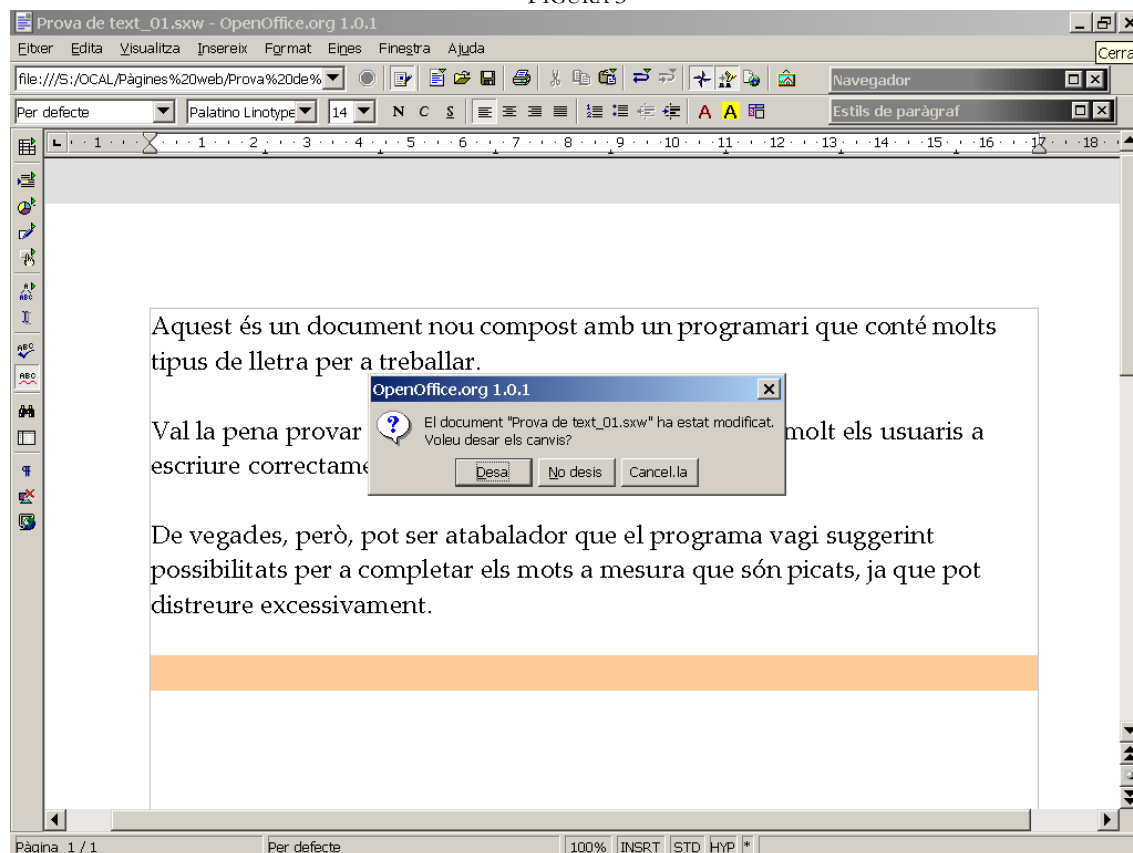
FIGURA 5

Prova de text_01.sxw - OpenOffice.org 1.0.1

Fitxer Edita Visualitza Insereix Format Eines Finestra Ajuda

Cerra

file:///S:/OCAL/Pàgines%20web/Prova%20de%

Navegador

Per defecte

Palatino Linotype

14

N C S

A A

Estils de paràgraf

Aquest és un document nou compost amb un programari que conté molts tipus de lletra per a treballar.

Val la pena provar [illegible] molt els usuaris a escriure correctame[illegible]

OpenOffice.org 1.0.1

El document "Prova de text_01.sxw" ha estat modificat. Voleu desar els canvis?

Desa

No desis

Cancel.la

De vegades, però, pot ser atabalador que el programa vagi suggerint possibilitats per a completar els mots a mesura que són picats, ja que pot distreure excessivament.

Pàgina 1 / 1

Per defecte

100%

INSRT

STD

HYP

*